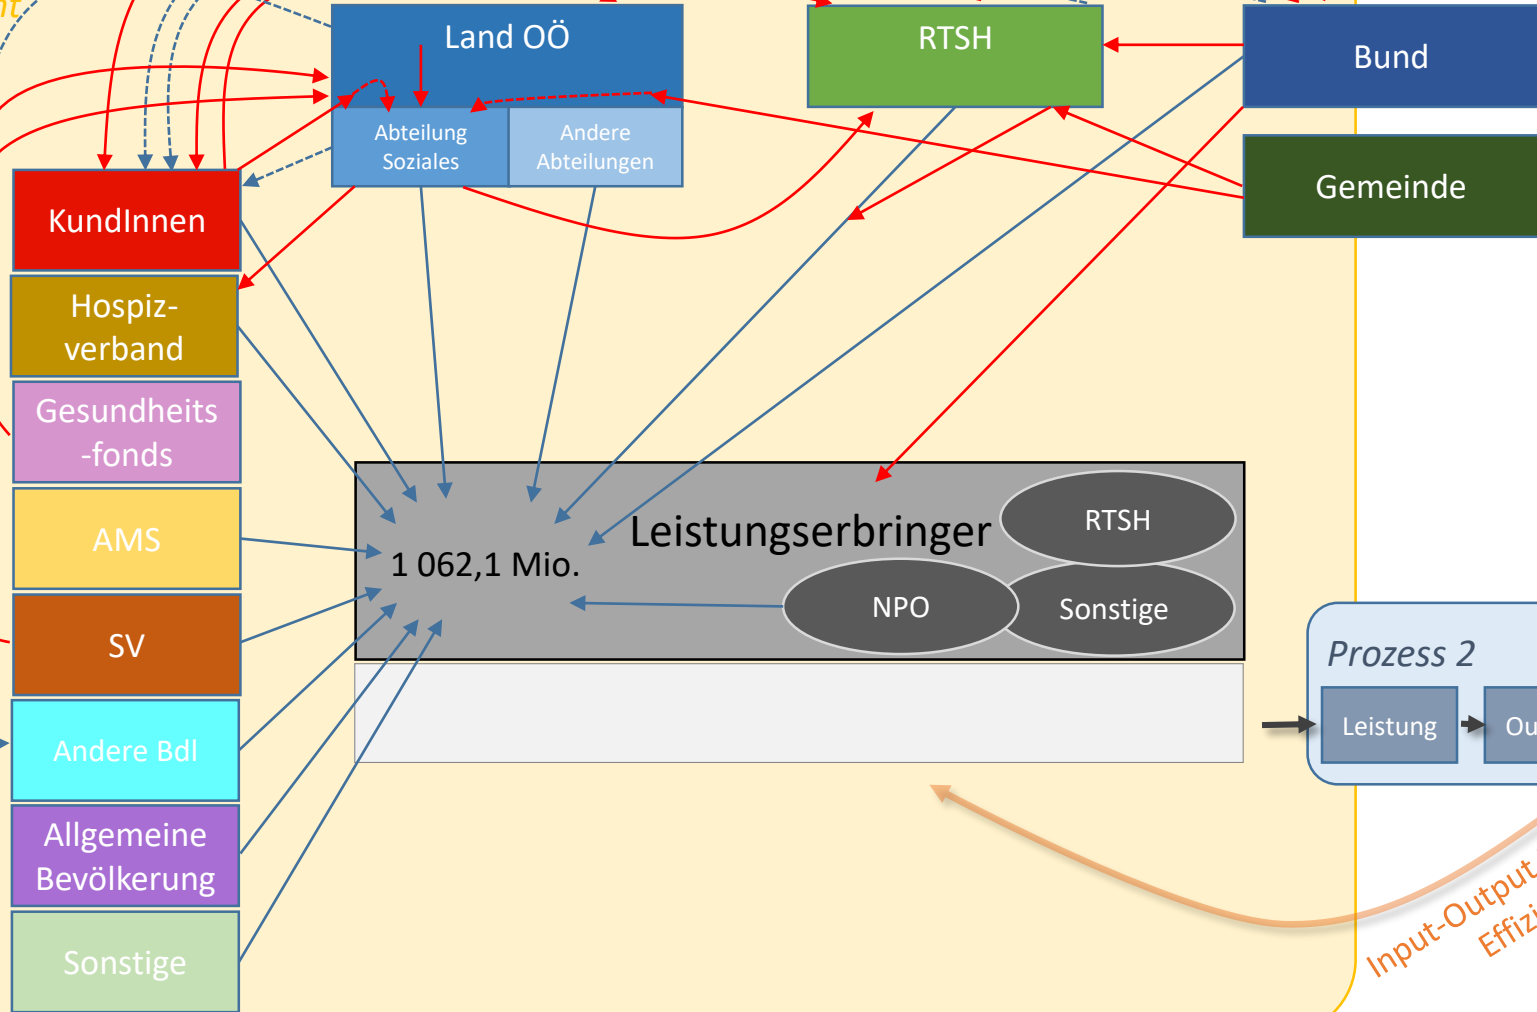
Land OÖ

Abteilung Soziales

Andere Abteilungen

RTSH

Bund

Gemeinde

KundInnen

Hospiz-verband

Gesundheits-fonds

AMS

SV

Andere Bdl

Allgemeine Bevölkerung

Sonstige

1 062,1 Mio.

Leistungserbringer

RTSH

NPO

Sonstige

Prozess 2

Leistung

Ou

Input-Output

Effizi